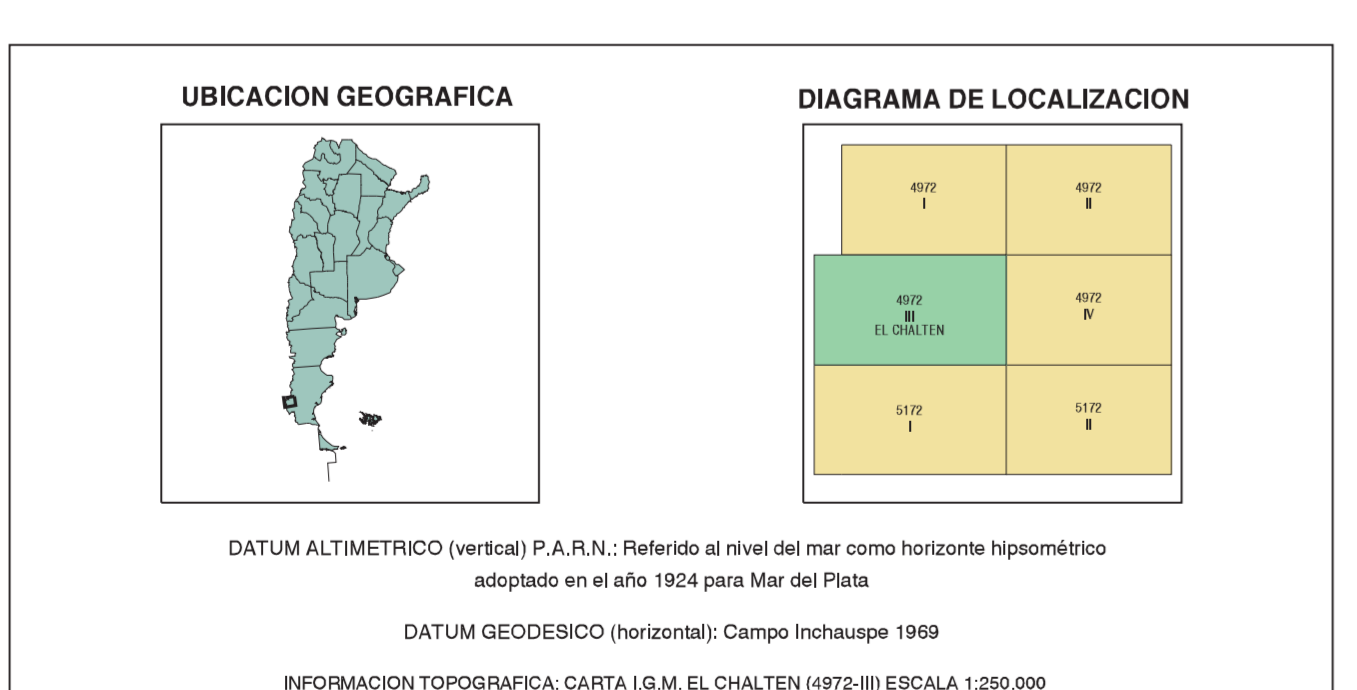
UBICACION GEOGRAFICA

DIAGRAMA DE LOCALIZACION

4972
I

4972
II

4972
III
EL CHALTEN

4972
IV

5172
I

5172
II

DATUM ALTIMETRICO (vertical) P.A.R.N.: Referido al nivel del mar como horizonte hipsométrico adoptado en el año 1924 para Mar del Plata

DATUM GEODESICO (horizontal): Campo Inchauspe 1969

INFORMACION TOPOGRAFICA: CARTA I.G.M. EL CHALTEN (4972-III) ESCALA 1:250.000